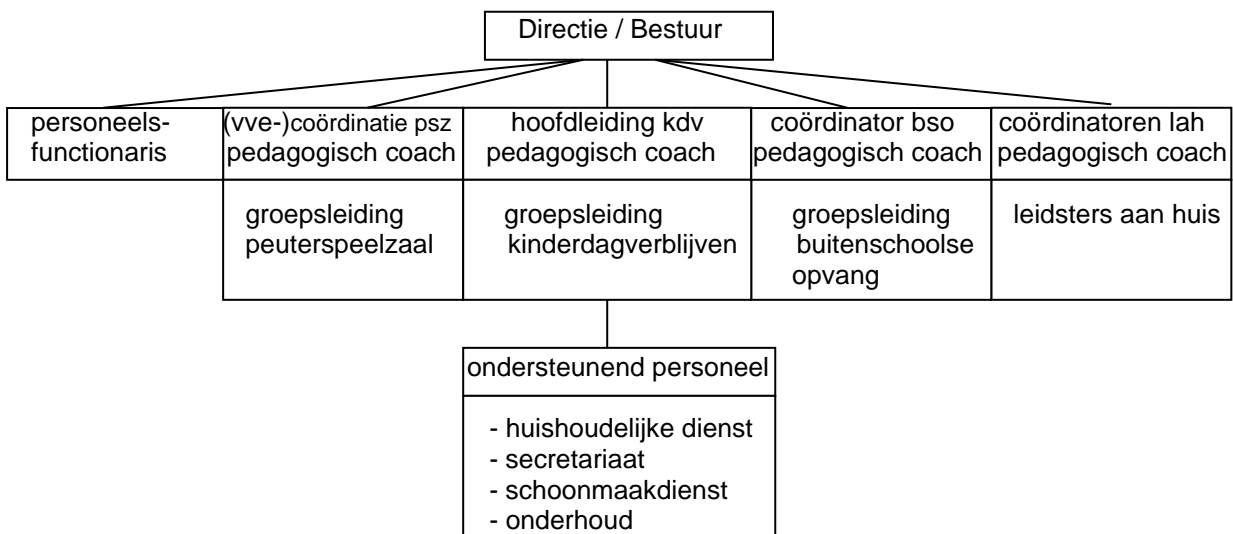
Directie / Bestuur

personeelsfunctionaris

(vve-)coördinatie psz
pedagogisch coach

hoofdleiding kdv
pedagogisch coach

coördinator bso
pedagogisch coach

coördinatoren lah
pedagogisch coach

groepsleiding
peuterspeelzaal

groepsleiding
kinderdagverblijven

groepsleiding
buitenschoolse
opvang

leidsters aan huis

ondersteunend personeel

- huishoudelijke dienst
- secretariaat
- schoonmaakdienst
- onderhoud